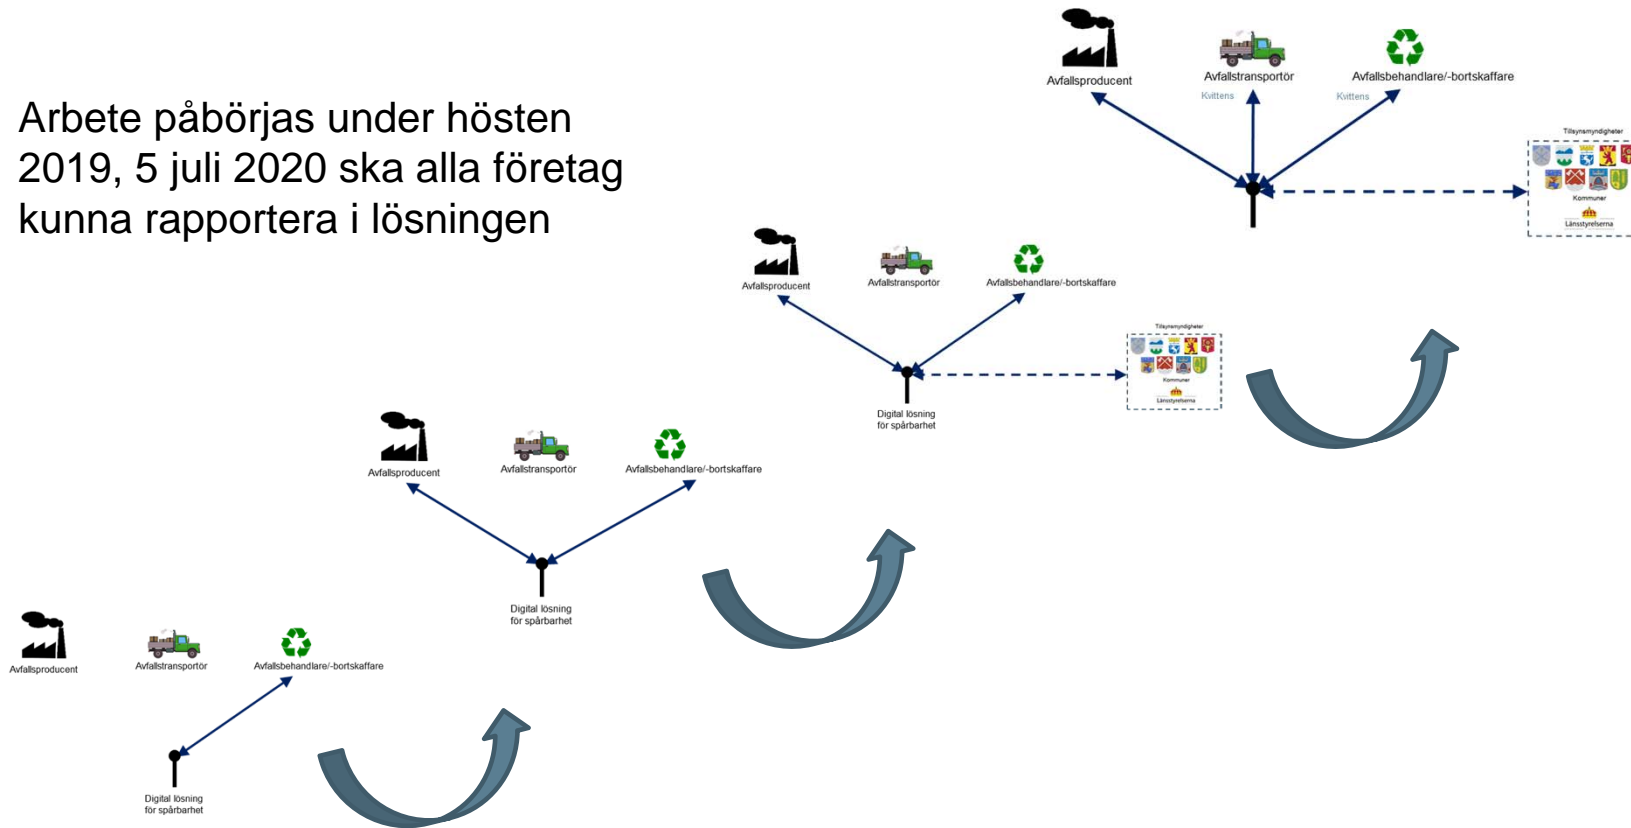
Avfallsproducent

Avfallstransportör

Avfallsbehandlare/-bortskaffare

Kvittens

Kvittens

Tillsynsmyndigheter

Kommuner

Länsstyrelserna

Arbete påbörjas under hösten 2019, 5 juli 2020 ska alla företag kunna rapportera i lösningen

Avfallsproducent

Avfallstransportör

Avfallsbehandlare/-bortskaffare

Tillsynsmyndigheter

Kommuner

Länsstyrelserna

Digital lösning för spårbarhet

Avfallsproducent

Avfallstransportör

Avfallsbehandlare/-bortskaffare

Digital lösning för spårbarhet

Avfallsproducent

Avfallstransportör

Avfallsbehandlare/-bortskaffare

Digital lösning för spårbarhet